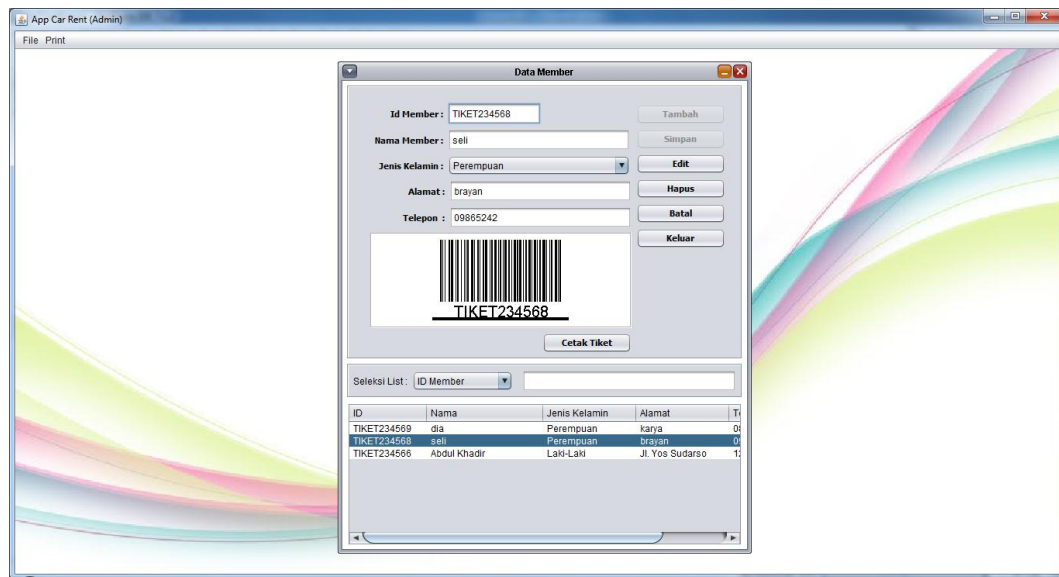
App Car Rent (Admin)

File Print

Data Member

Id Member : TIKET234568

Nama Member : seli

Jenis Kelamin : Perempuan

Alamat : brayan

Telepon : 09865242

TIKET234568

Tambah
Simpan
Edit
Hapus
Batal
Keluar

Cetak Tiket

Seleksi List : ID Member

| ID | Nama | Jenis Kelamin | Alamat | T |
|---|---|---|---|---|
| TIKET234569 | dia | Perempuan | karya | 0 |
| TIKET234568 | seli | Perempuan | brayan | 0 |
| TIKET234566 | Abdul Khadir | Laki-Laki | Jl. Yos Sudarso | 1 |